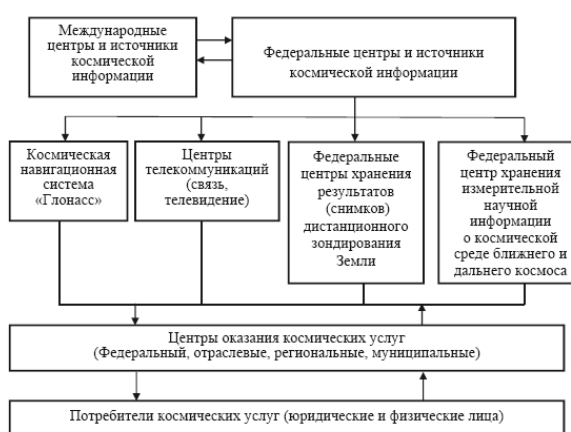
Международные центры и источники космической информации

Федеральные центры и источники космической информации

Космическая навигационная система «Глонасс»

Центры телекоммуникаций (связь, телевидение)

Федеральные центры хранения результатов (снимков) дистанционного зондирования Земли

Федеральный центр хранения измерительной научной информации о космической среде ближнего и дальнего космоса

Центры оказания космических услуг (Федеральный, отраслевые, региональные, муниципальные)

Потребители космических услуг (юридические и физические лица)